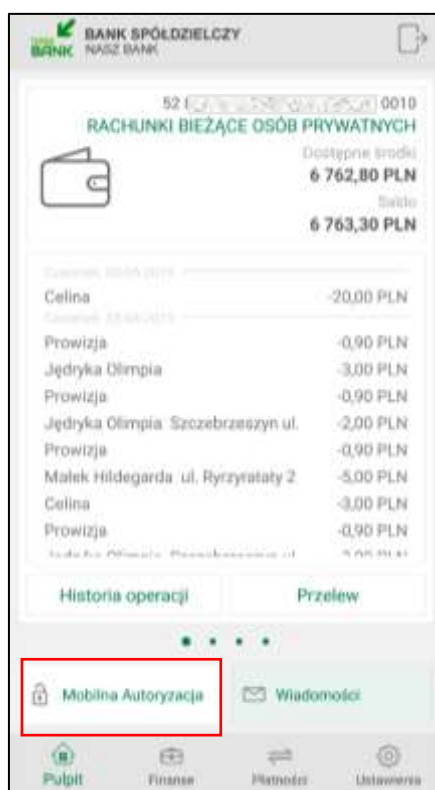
BANK BANK SPÓŁDZIELCZY NASZ BANK

52 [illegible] 0010
RACHUNKI BIEŻĄCE OSÓB PRYWATNYCH
Dostępne środki
6 762,80 PLN
Saldo
6 763,30 PLN

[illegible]

| | |
|---|---|
| Celina | -20,00 PLN |
| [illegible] | |
| Prowizja | -0,90 PLN |
| Jędryka Olimpia | -3,00 PLN |
| Prowizja | -0,90 PLN |
| Jędryka Olimpia Szczebrzeszyn ul. | -2,00 PLN |
| Prowizja | -0,90 PLN |
| Malek Hildegarda ul. Ryrzyrataty 2 | -5,00 PLN |
| Celina | -3,00 PLN |
| Prowizja | -0,90 PLN |
| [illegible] | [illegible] |

Historia operacji
Przelew

Mobilna Autoryzacja
Wiadomości

Pulpit
Finanse
Płatności
Ustawienia